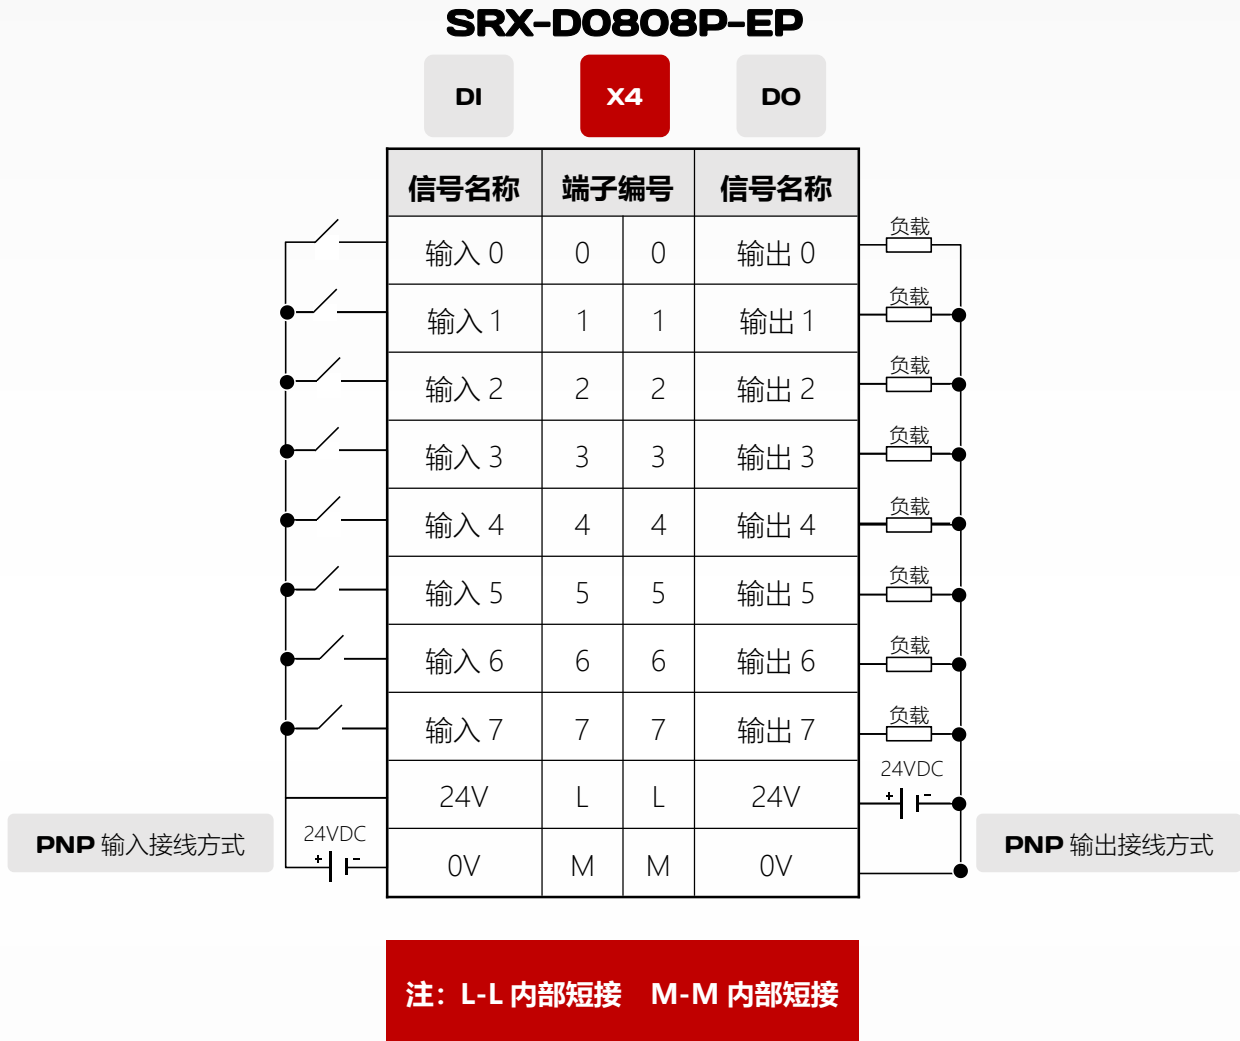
SRX-D0808P-EP

DI X4 DO

| 信号名称 | 端子编号 | | 信号名称 |
|---|---|---|---|
| 输入 0 | 0 | 0 | 输出 0 |
| 输入 1 | 1 | 1 | 输出 1 |
| 输入 2 | 2 | 2 | 输出 2 |
| 输入 3 | 3 | 3 | 输出 3 |
| 输入 4 | 4 | 4 | 输出 4 |
| 输入 5 | 5 | 5 | 输出 5 |
| 输入 6 | 6 | 6 | 输出 6 |
| 输入 7 | 7 | 7 | 输出 7 |
| 24V | L | L | 24V |
| 0V | M | M | 0V |

负载
负载
负载
负载
负载
负载
负载
负载

24VDC
+ -

24VDC
+ -

PNP 输入接线方式

PNP 输出接线方式

注：L-L 内部短接 M-M 内部短接